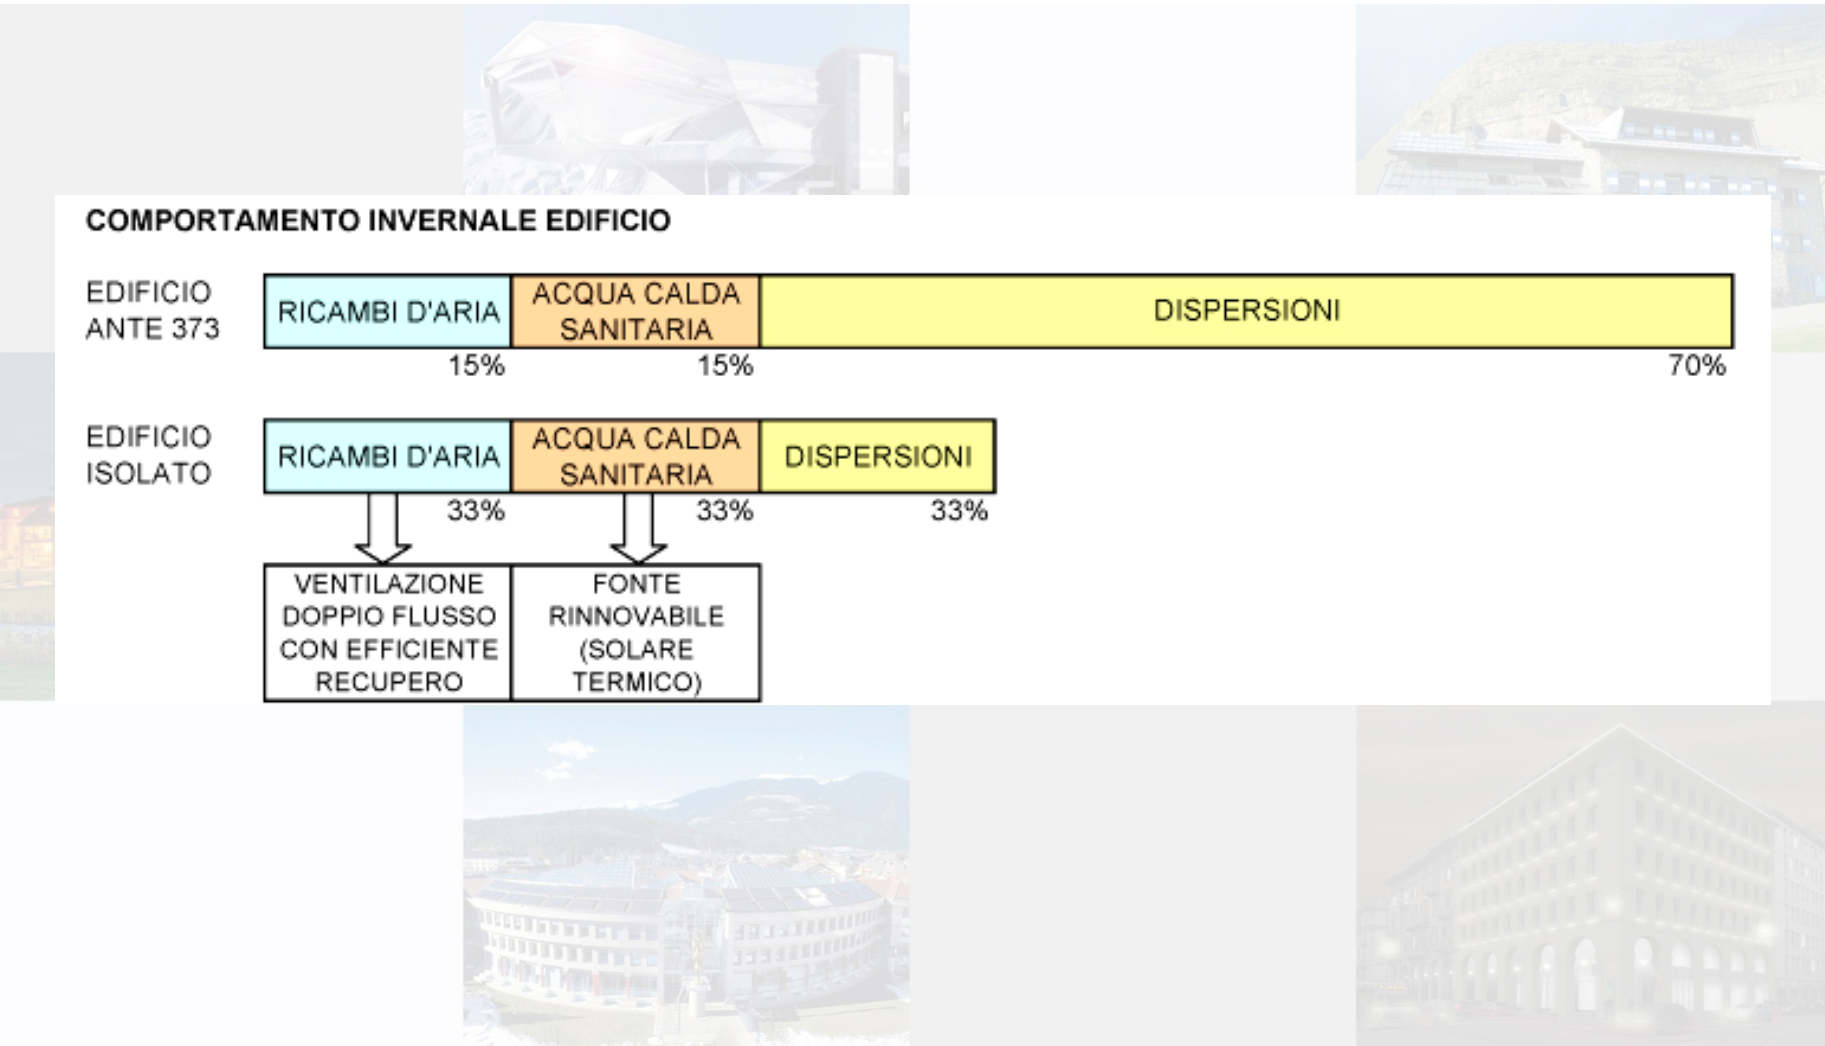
COMPORTAMENTO INVERNALE EDIFICIO

EDIFICIO ANTE 373

RICAMBI D'ARIA | ACQUA CALDA SANITARIA | DISPERSIONI

15% 15% 70%

EDIFICIO ISOLATO

RICAMBI D'ARIA | ACQUA CALDA SANITARIA | DISPERSIONI

33% 33% 33%

VENTILAZIONE DOPPIO FLUSSO CON EFFICIENTE RECUPERO

FONTE RINNOVABILE (SOLARE TERMICO)